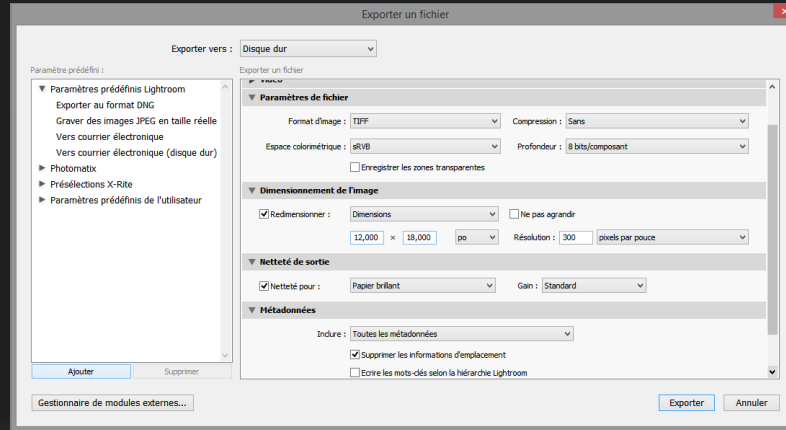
Exporter un fichier

Exporter vers : Disque dur

Paramètre prédéfini :

Exporter un fichier

▼ Paramètres prédéfinis Lightroom
Exporter au format DNG
Graver des images JPEG en taille réelle
Vers courrier électronique
Vers courrier électronique (disque dur)
▶ Photomatix
▶ Présélections X-Rite
▶ Paramètres prédéfinis de l'utilisateur

Ajouter
Supprimer

▶ Vidéo

▼ Paramètres de fichier

Format d'image : TIFF
Compression : Sans
Espace colorimétrique : sRVB
Profondeur : 8 bits/composant
Enregistrer les zones transparentes

▼ Dimensionnement de l'image

Redimensionner : Dimensions
Ne pas agrandir
12,000 × 18,000 po
Résolution : 300 pixels par pouce

▼ Netteté de sortie

Netteté pour : Papier brillant
Gain : Standard

▼ Métadonnées

Inclure : Toutes les métadonnées
Supprimer les informations d'emplacement
Ecrire les mots-clés selon la hiérarchie Lightroom

Gestionnaire de modules externes...

Exporter
Annuler